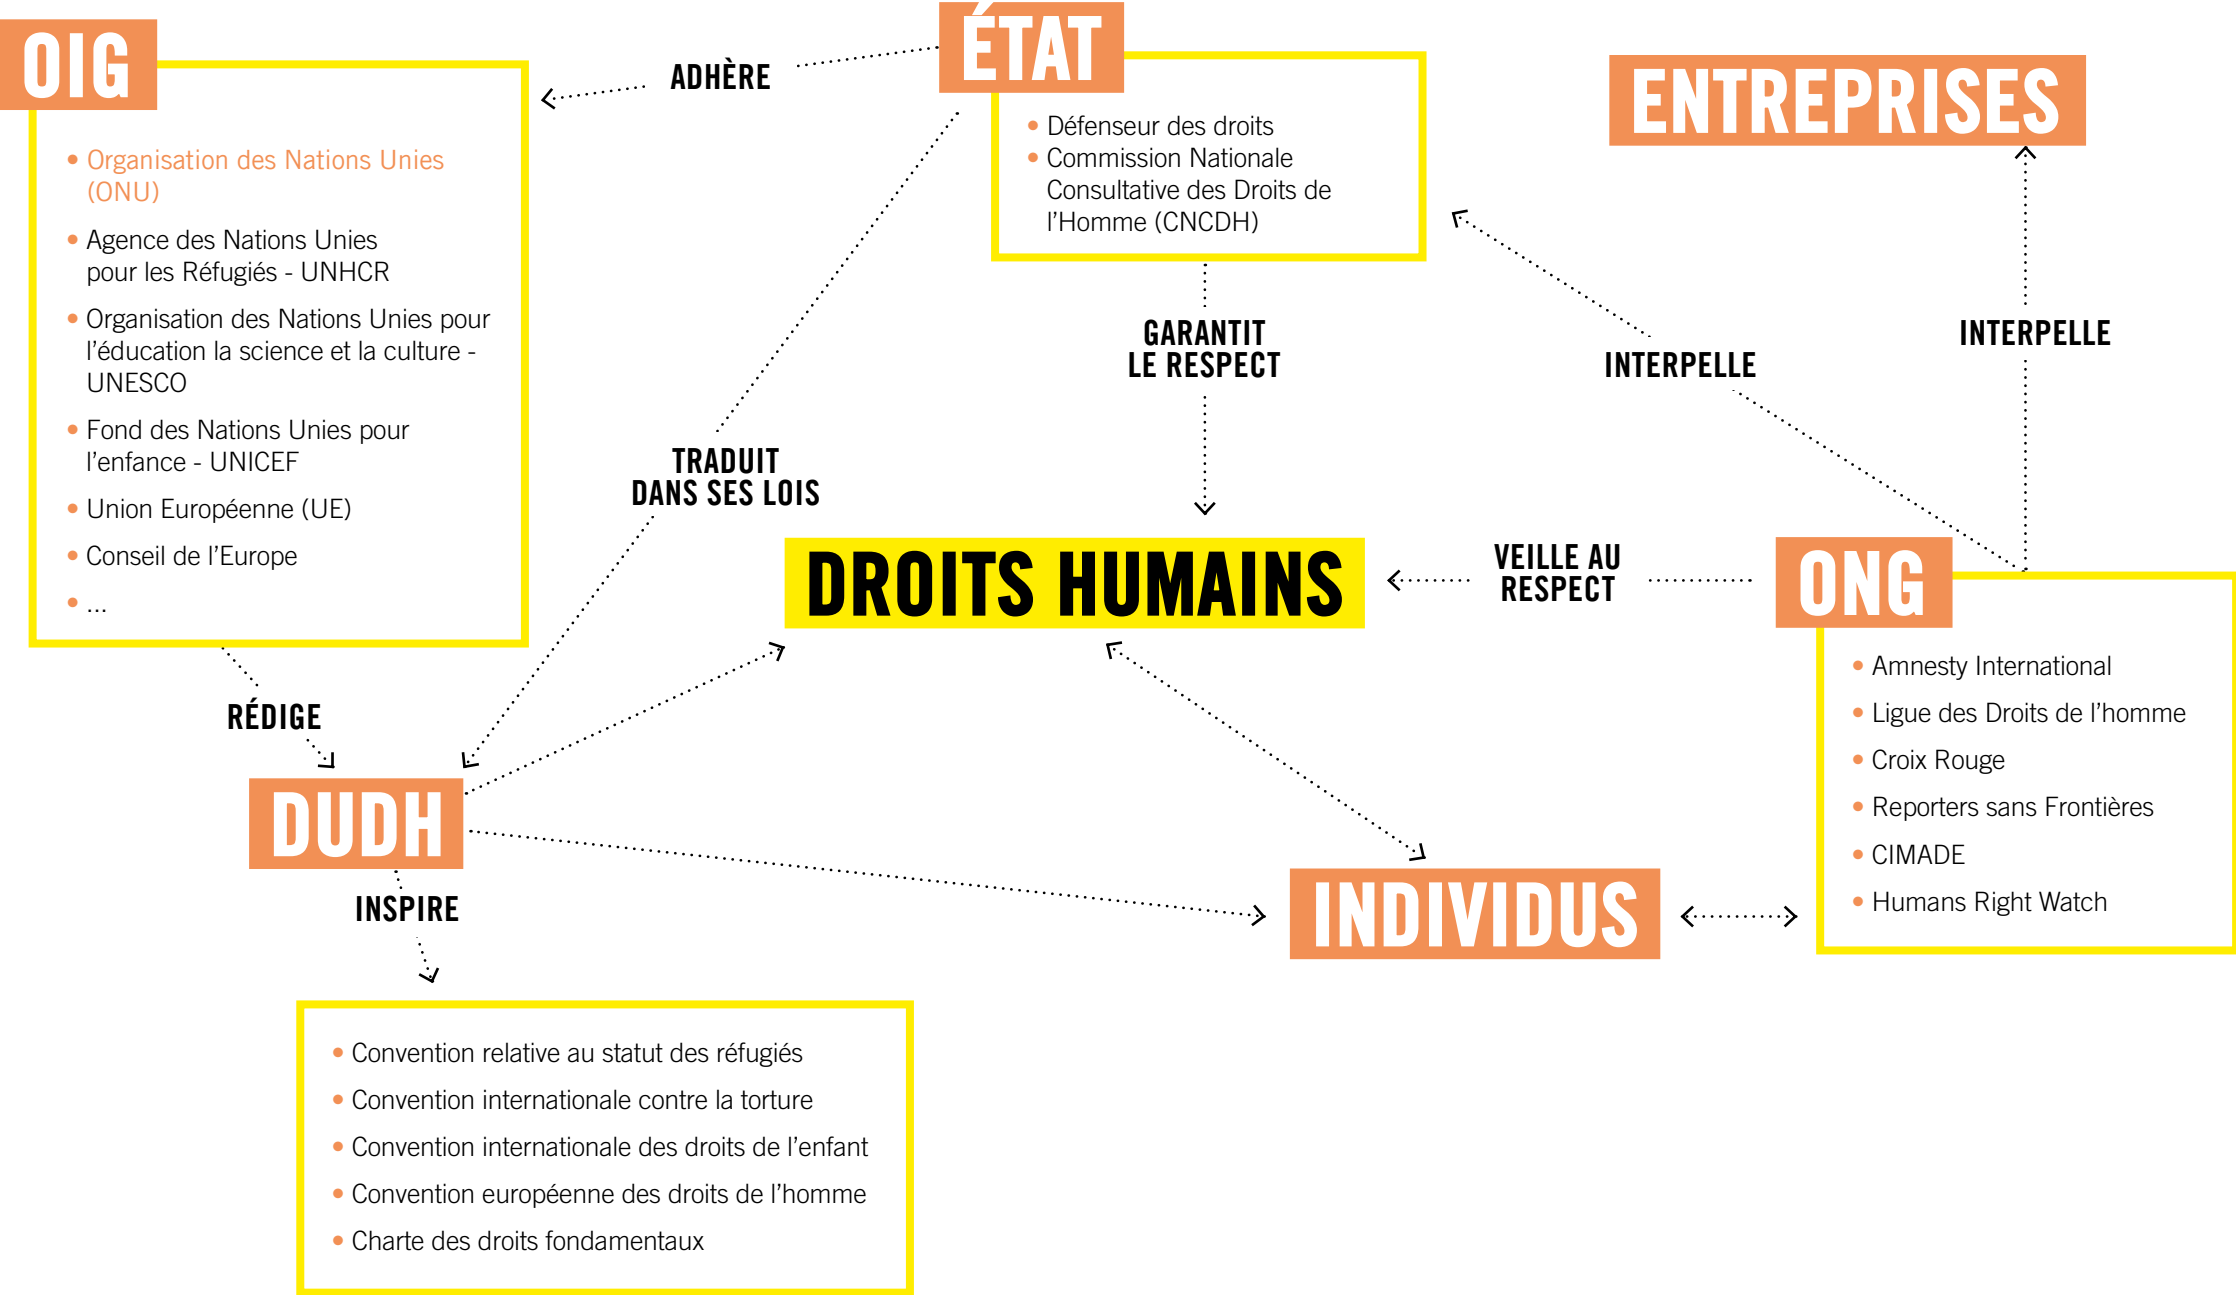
OIG

• Organisation des Nations Unies (ONU)
• Agence des Nations Unies pour les Réfugiés - UNHCR
• Organisation des Nations Unies pour l'éducation la science et la culture - UNESCO
• Fond des Nations Unies pour l'enfance - UNICEF
• Union Européenne (UE)
• Conseil de l'Europe
• ...

ADHÈRE

ÉTAT

• Défenseur des droits
• Commission Nationale Consultative des Droits de l'Homme (CNCDH)

ENTREPRISES

GARANTIT LE RESPECT

INTERPELLE

INTERPELLE

TRADUIT DANS SES LOIS

DROITS HUMAINS

VEILLE AU RESPECT

ONG

• Amnesty International
• Ligue des Droits de l'homme
• Croix Rouge
• Reporters sans Frontières
• CIMADE
• Humans Right Watch

RÉDIGE

DUDH

INSPIRE

INDIVIDUS

• Convention relative au statut des réfugiés
• Convention internationale contre la torture
• Convention internationale des droits de l'enfant
• Convention européenne des droits de l'homme
• Charte des droits fondamentaux